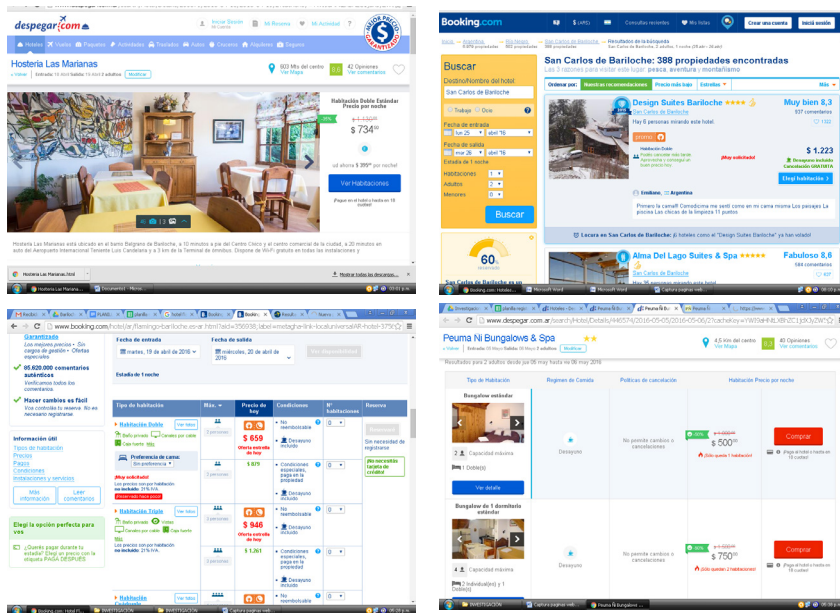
despegar.com

Iniciar Sesión | Mi Reserva | Mi Actividad

Hoteles | Vuelos | Paquetes | Actividades | Traslados | Autos | Cruceros | Alquileres | Seguros

Hostería Las Marianas

Entrada: 19 Abril Salida: 19 Abril 2 adultos | Modificar

903 Mts del centro Ver Mapa

8,9

42 Opiniones Ver comentarios

Habitación Doble Estándar Precio por noche

-25%

$ 1.150

$ 734

o/ ahorra $ 395 por noche!

Ver Habitaciones

Hostería Las Marianas está ubicado en el barrio Bariloche de Bariloche, a 10 minutos a pie del Centro Cívico y al centro comercial de la ciudad, a 20 minutos en auto del Aeropuerto Internacional Teniente Luis Candelaria y a 3 km de la Terminal de ómnibus. Dispone de WiFi gratuito en todas las instalaciones y

Hosteria Las Marianas.html

Mostrar todas las descargas...

Booking.com

Consultas recientes | Mis listas | Crear una cuenta | Iniciar sesión

San Carlos de Bariloche: 388 propiedades encontradas

Las 3 razones para visitar este lugar: pesca, aventura y montañismo

Buscar

Destino/Nombre del hotel:

San Carlos de Bariloche

Trabajo Ocio

Fecha de entrada

lun 25 abril '16

Fecha de salida

mar 26 abril '16

Estadía de 1 noche

Habitaciones 1

Adultos 2

Menores 0

Buscar

Ordenar por: Nuestras recomendaciones | Precio más bajo | Estrellas | Más

Design Suites Bariloche

San Carlos de Bariloche

Hay 6 personas mirando este hotel.

Muy bien 8,3

937 comentarios

¡Muy solicitado!

$ 1.223

Desayuno incluido

Cancelación GRATUITA

Elegí habitación

Emiliano, Argentina

Primero la comida!! Comodisima me senti como en mi casa Mmmm Los paisajes La piscina Las chicas de la limpieza 11 puntos

Lo usan en San Carlos de Bariloche: ¡6 hoteles como el "Design Suites Bariloche" ya no disponibles!

Alma Del Lago Suites & Spa

San Carlos de Bariloche

Fabuloso 8,6

584 comentarios

60

www.booking.com/hotel/ar/flamingo-bariloche.es-ar.html

Garantizada

Los mejores precios · Sin cargos de gestión · Ofertas especiales

65.620.000 comentarios auténticos

Verificamos todos los comentarios.

Hacer cambios es fácil

Vos controlás tu reserva · No es necesario registrarse

Información útil

Tipos de habitación

Precios

Pagos

Condiciones

Instalaciones y servicios

Más información

Leer comentarios

Elegí la opción perfecta para vos

¿Querés pagar durante tu estadía? Elegí un precio con la etiqueta PAGÁ DESPUÉS

Fecha de entrada

martes, 19 de abril de 2016

Fecha de salida

miércoles, 20 de abril de 2016

Ver disponibilidad

Estadía de 1 noche

| Tipo de habitación | Máx. | Precio de hoy | Condiciones | N° habitaciones | Reserva |
|---|---|---|---|---|---|
| Habitación Doble | | $ 659 Oferta exclusiva de hoy | No reembolsable; Desayuno incluido | 0 | Reservar; Sin necesidad de registrarse |
| | | $ 879 | Condiciones especiales, paga en la propiedad; Desayuno incluido | 0 | |
| Habitación Triple | | $ 946 Oferta exclusiva de hoy | No reembolsable; Desayuno incluido | 0 | |
| | | $ 1.261 | Condiciones especiales, paga en la propiedad; Desayuno incluido | 0 | |
| Habitación Cuádruple | | | No reembolsable | | |

Baño privado · Caja fuerte

Preferencia de cama: Sin preferencia

¡Muy solicitada!

Los precios son por habitación. no incluido: 21% IVA.

Reservado hace poco!

www.despegar.com.ar/search/Hotel/Details/146574/2016-05-05/2016-05-06/2

Peuma Ni Bungalows & Spa

4,5 km del centro Ver Mapa

43 Opiniones Ver comentarios

Resultados para 2 adultos desde 05 mayo hasta el 06 mayo 2016

| Tipo de Habitación | Regímen de Comida | Políticas de cancelación | Habitación Precio por noche |
|---|---|---|---|
| Bungalow estándar; 2 Capacidad máxima; 1 Doble(s); Ver detalle | Desayuno | No permite cambios o cancelaciones | -20% $ 625 $ 500 ¡Sólo queda 1 habitación! Comprar; Paga el hotel o en 18 cuotas! |
| Bungalow de 1 dormitorio estándar; 4 Capacidad máxima; 2 Individual(es) y 1 Doble(s) | Desayuno | No permite cambios o cancelaciones | -20% $ 937 $ 750 ¡Sólo quedan 2 habitaciones! Comprar; Paga el hotel o en 18 cuotas! |